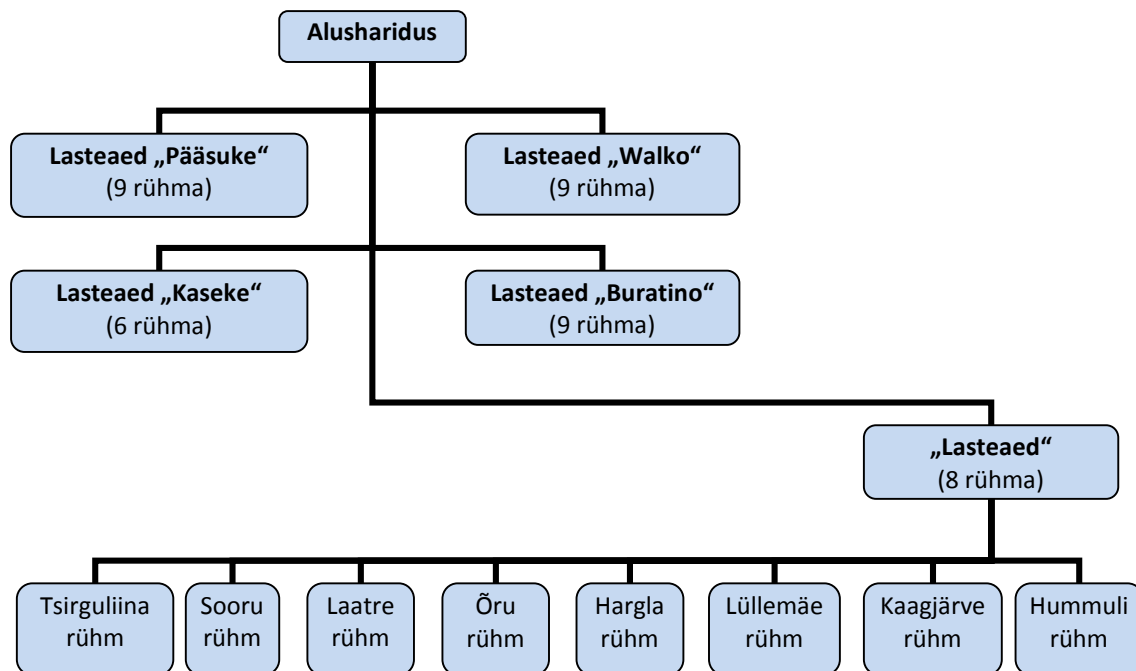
Alusharidus

Lasteaed „Pääsuke“
(9 rühma)

Lasteaed „Walko“
(9 rühma)

Lasteaed „Kaseke“
(6 rühma)

Lasteaed „Buratino“
(9 rühma)

„Lasteaed“
(8 rühma)

Tsirguliina rühm

Sooru rühm

Laatre rühm

Õru rühm

Hargla rühm

Lüllemäe rühm

Kaagjärve rühm

Hummuli rühm